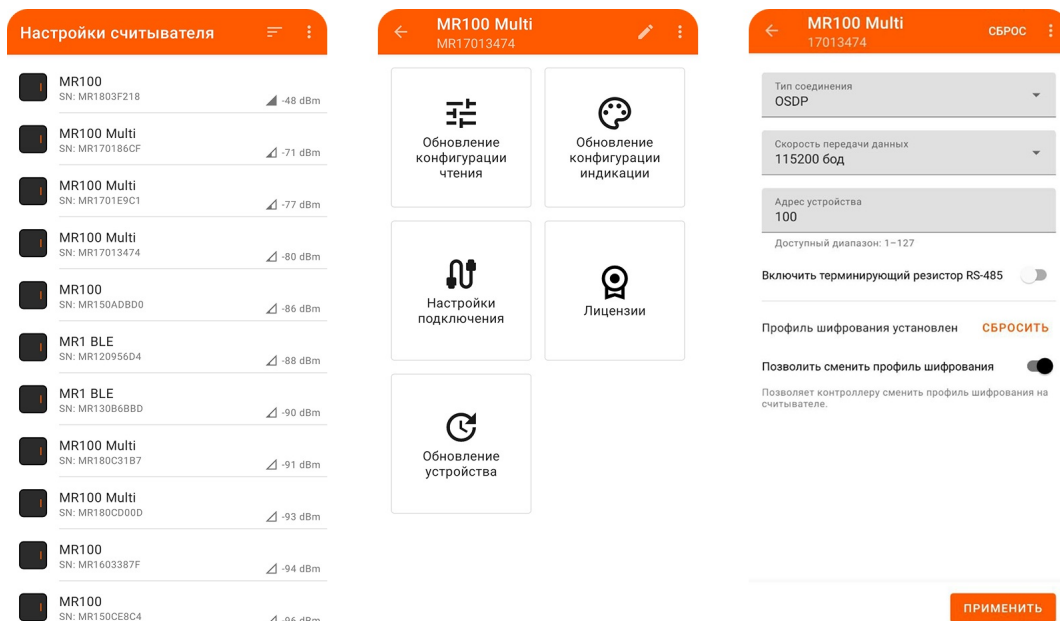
Настройки считывателя

MR100
SN: MR1803F218
-48 dBm

MR100 Multi
SN: MR170186CF
-71 dBm

MR100 Multi
SN: MR1701E9C1
-77 dBm

MR100 Multi
SN: MR17013474
-80 dBm

MR100
SN: MR150ADBD0
-86 dBm

MR1 BLE
SN: MR120956D4
-88 dBm

MR1 BLE
SN: MR130B6BBD
-90 dBm

MR100 Multi
SN: MR180C31B7
-91 dBm

MR100 Multi
SN: MR180CD00D
-93 dBm

MR100
SN: MR1603387F
-94 dBm

MR100
SN: MR150CE8C4
-96 dBm

MR100 Multi
MR17013474

Обновление конфигурации чтения

Обновление конфигурации индикации

Настройки подключения

Лицензии

Обновление устройства

MR100 Multi
17013474
СБРОС

Тип соединения
OSDP

Скорость передачи данных
115200 бод

Адрес устройства
100
Доступный диапазон: 1–127

Включить терминирующий резистор RS-485

Профиль шифрования установлен
СБРОСИТЬ

Позволить сменить профиль шифрования
Позволяет контроллеру сменить профиль шифрования на считывателе.

ПРИМЕНИТЬ